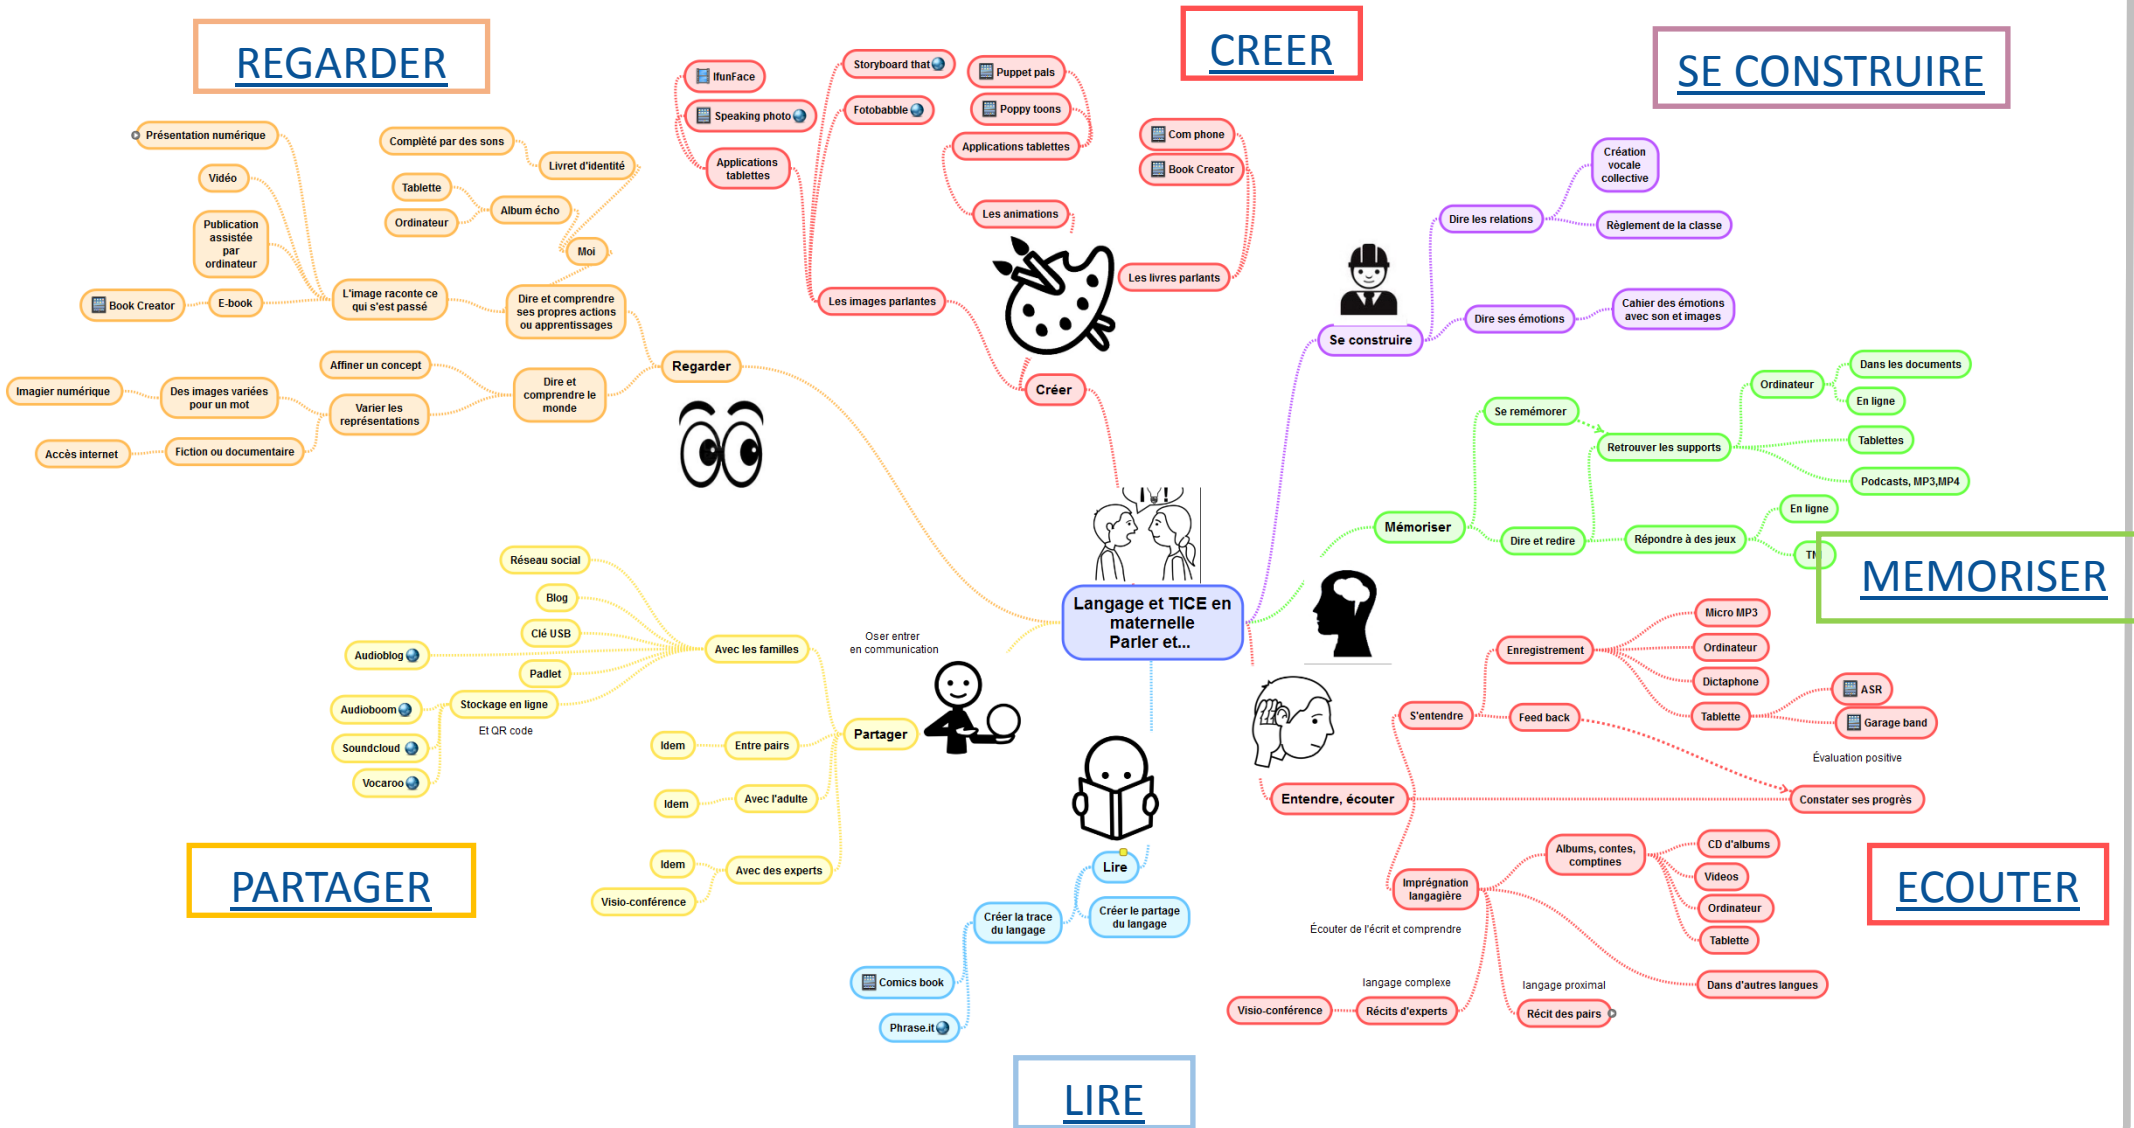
REGARDER

CREER

SE CONSTRUIRE

Langage et TICE en maternelle
Parler et...

Regarder

Présentation numérique
Vidéo
Publication assistée par ordinateur
Book Creator
E-book
L'image raconte ce qui s'est passé
Complété par des sons
Livret d'identité
Tablette
Ordinateur
Album écho
Moi
Dire et comprendre ses propres actions ou apprentissages
Affiner un concept
Imagier numérique
Des images variées pour un mot
Varier les représentations
Dire et comprendre le monde
Accès internet
Fiction ou documentaire

Créer

IfunFace
Speaking photo
Applications tablettes
Storyboard that
Fotobabble
Puppet pals
Poppy toons
Applications tablettes
Les animations
Les images parlantes
Com phone
Book Creator
Les livres parlants

Se construire

Dire les relations
Création vocale collective
Règlement de la classe
Dire ses émotions
Cahier des émotions avec son et images

Mémoriser

Se remémorer
Retrouver les supports
Ordinateur
Dans les documents
En ligne
Tablettes
Podcasts, MP3,MP4
Dire et redire
Répondre à des jeux
En ligne
TN

MEMORISER

Partager

Oser entrer en communication
Réseau social
Blog
Clé USB
Audioblog
Padlet
Avec les familles
Audioboom
Stockage en ligne
Et QR code
Soundcloud
Vocaroo
Idem
Entre pairs
Idem
Avec l'adulte
Idem
Avec des experts
Visio-conférence

PARTAGER

Lire

Créer la trace du langage
Créer le partage du langage
Comics book
Phrase.it

LIRE

Entendre, écouter

Enregistrement
Micro MP3
Ordinateur
Dictaphone
Tablette
ASR
Garage band
S'entendre
Feed back
Évaluation positive
Constater ses progrès
Imprégnation langagière
Albums, contes, comptines
CD d'albums
Videos
Ordinateur
Tablette
Écouter de l'écrit et comprendre
Dans d'autres langues
langage complexe
Visio-conférence
Récits d'experts
langage proximal
Récit des pairs

ECOUTER